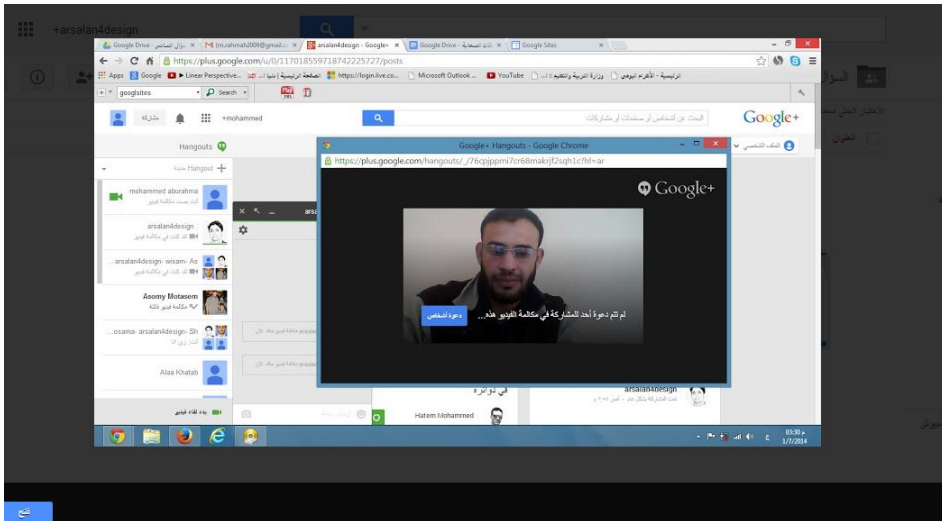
+arsalan4design

Google Drive - سؤال المناقشة × M (m.rahmah2009@gmail.c × arsalan4design - Google+ × Google Drive - ملفات السحابة × Google Sites ×

https://plus.google.com/u/0/117018559718742225727/posts

Apps Google ▶ Linear Perspective... الصفحة الرئيسية | دنيا الـ... https://login.live.co... Microsoft Outlook ... YouTube وزارة التربية والتعليم - الأهرام اليومي - الرئيسية

googlsites Search

+mohammed مشاركة البحث عن أشخاص أو صفحات أو مشاركات Google+

Hangouts

Hangout جديد +

mohammed aburahma
أنت بصدد مكالمة فيديو

arsalan4design
لقد كنت في مكالمة فيديو

arsalan4design- wisam- As
لقد كنت في مكالمة فيديو

Asomy Motasem
مكالمة فيديو فائتة

osama- arsalan4design- Sh
أنت: ررر

Alaa Khatab

بدء لقاء فيديو

Google+ Hangouts - Google Chrome
https://plus.google.com/hangouts/_/76cpjppmi7cr68makrjf2sqh1c?hl=ar

Google+

لم تتم دعوة أحد للمشاركة في مكالمة الفيديو هذه...
دعوة أشخاص

الملف الشخصي

arsalan4design
في دوائرة
Hatem Mohammed

03:30 م
1/7/2014